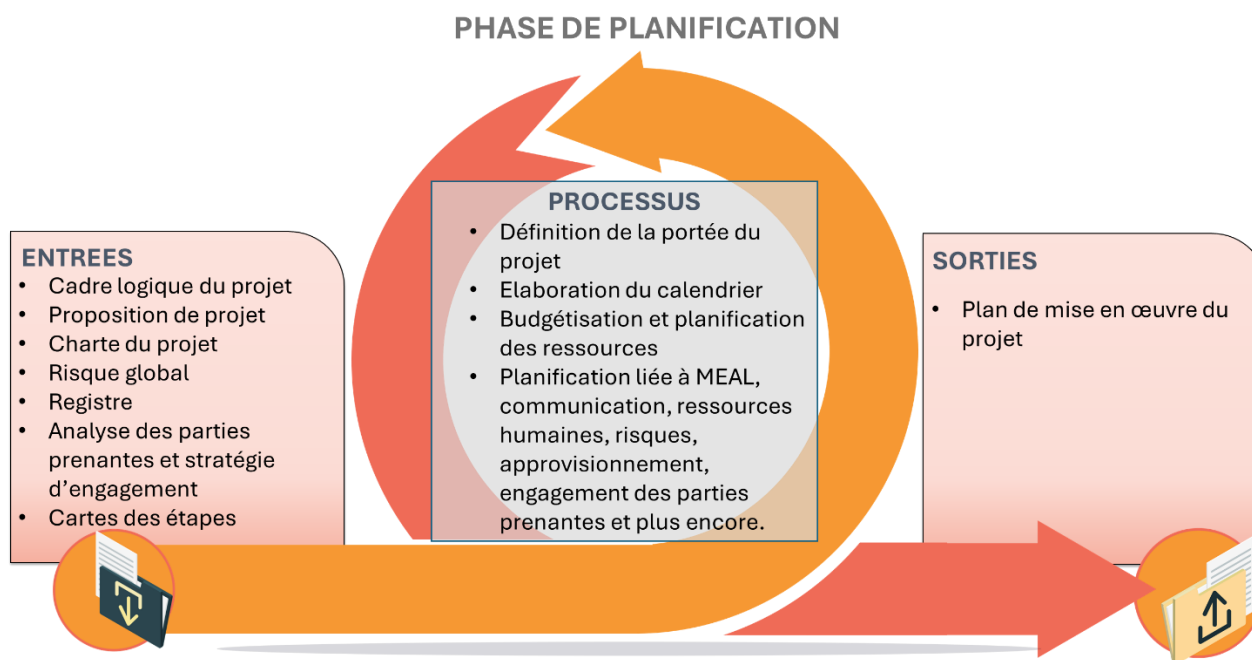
PHASE DE PLANIFICATION

ENTREES
- Cadre logique du projet
- Proposition de projet
- Charte du projet
- Risque global
- Registre
- Analyse des parties prenantes et stratégie d'engagement
- Cartes des étapes

PROCESSUS
- Définition de la portée du projet
- Elaboration du calendrier
- Budgétisation et planification des ressources
- Planification liée à MEAL, communication, ressources humaines, risques, approvisionnement, engagement des parties prenantes et plus encore.

SORTIES
- Plan de mise en œuvre du projet